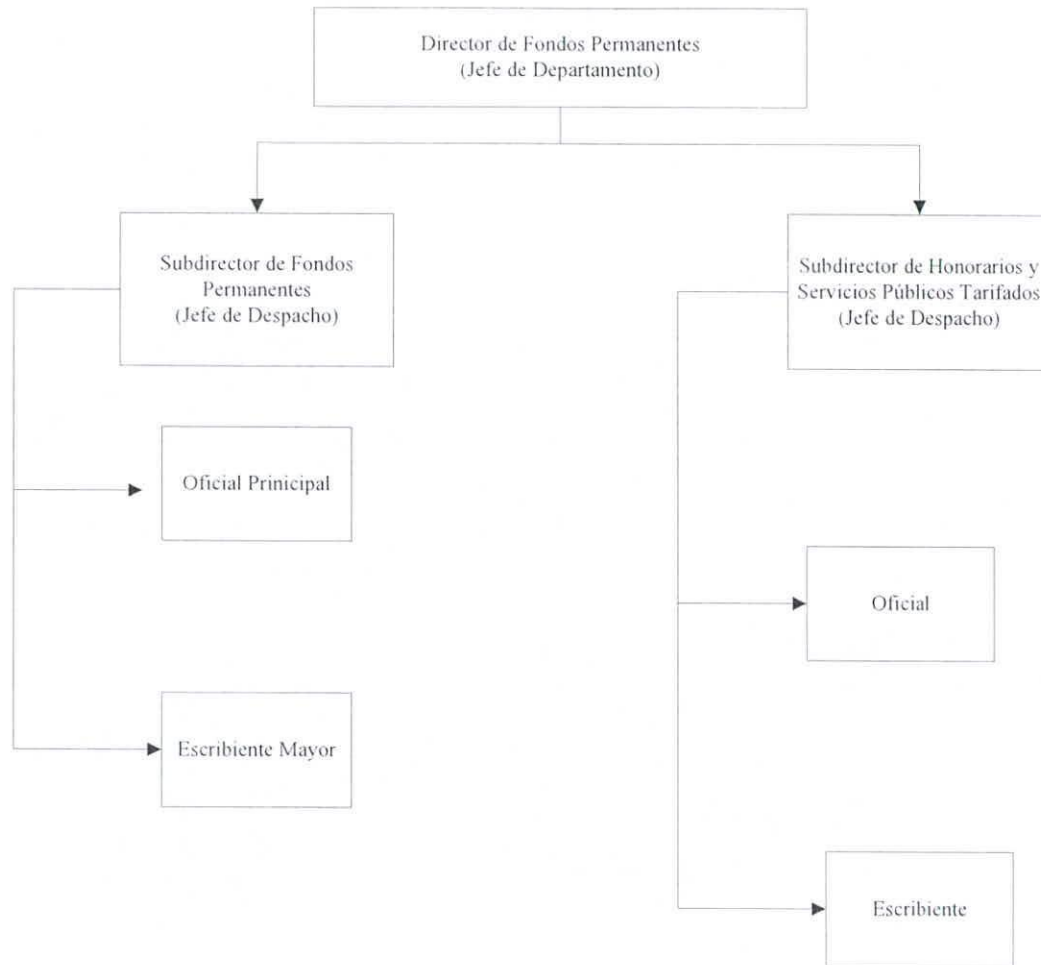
Director de Fondos Permanentes
(Jefe de Departamento)

Subdirector de Fondos Permanentes
(Jefe de Despacho)

Oficial Prinicipal

Escribiente Mayor

Subdirector de Honorarios y Servicios Públicos Tarifados
(Jefe de Despacho)

Oficial

Escribiente